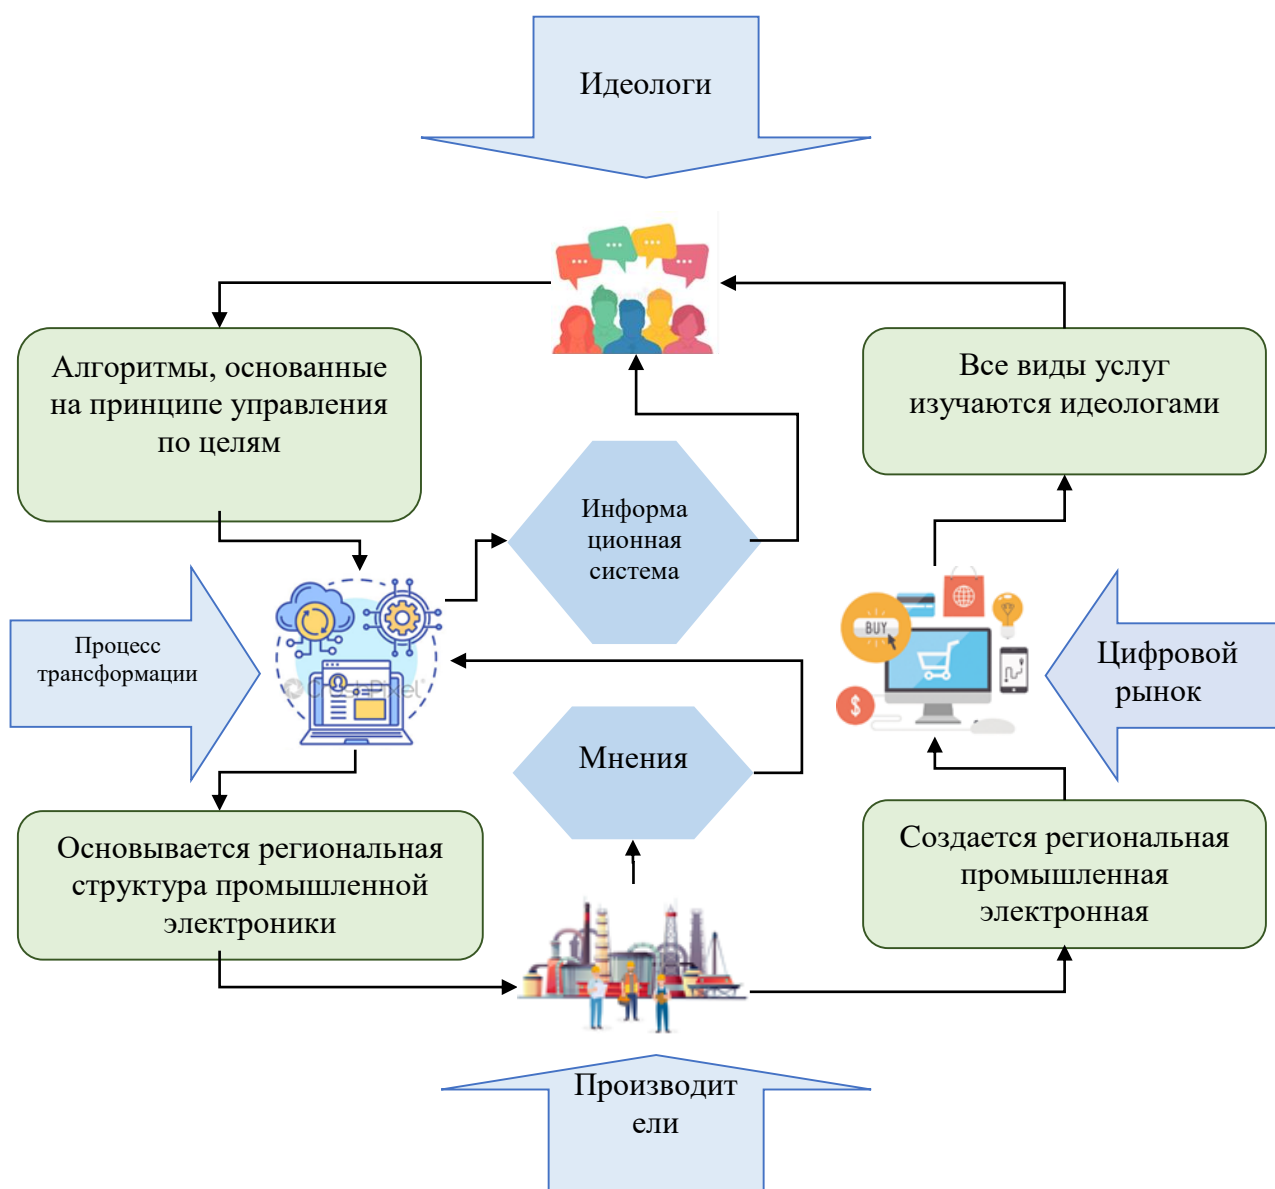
Идеологи

Алгоритмы, основанные на принципе управления по целям

Все виды услуг изучаются идеологами

Информа ционная система

Процесс трансформации

BUY

$

Цифровой рынок

Мнения

Основывается региональная структура промышленной электроники

Создается региональная промышленная электронная

Производит ели